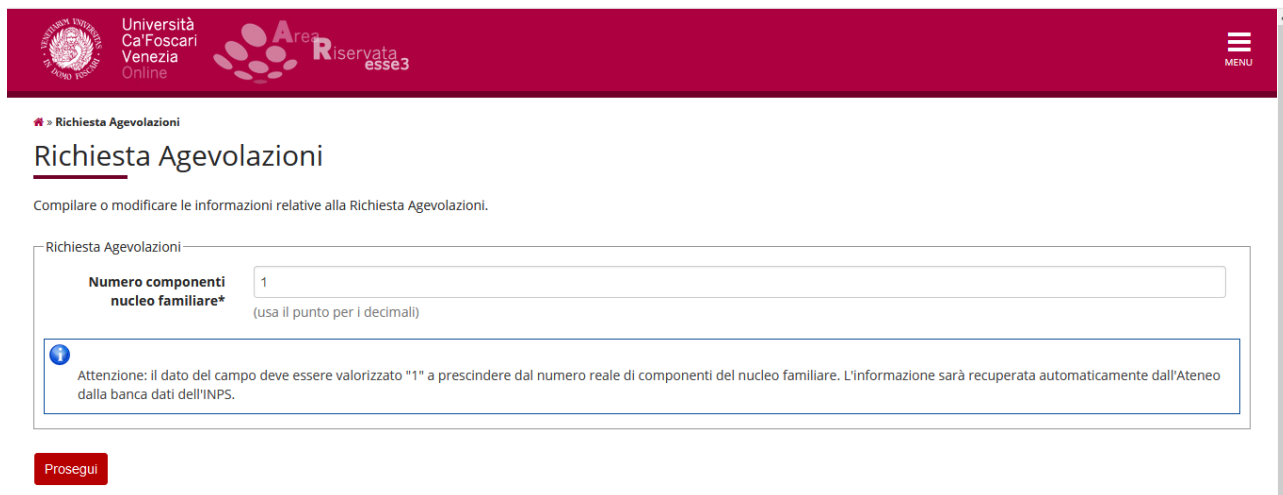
Università Ca'Foscari Venezia Online

Area Riservata esse3

MENU

» Richiesta Agevolazioni

Richiesta Agevolazioni

Compilare o modificare le informazioni relative alla Richiesta Agevolazioni.

Richiesta Agevolazioni

Numero componenti nucleo familiare*

1

(usa il punto per i decimali)

Attenzione: il dato del campo deve essere valorizzato "1" a prescindere dal numero reale di componenti del nucleo familiare. L'informazione sarà recuperata automaticamente dall'Ateneo dalla banca dati dell'INPS.

Prosegui